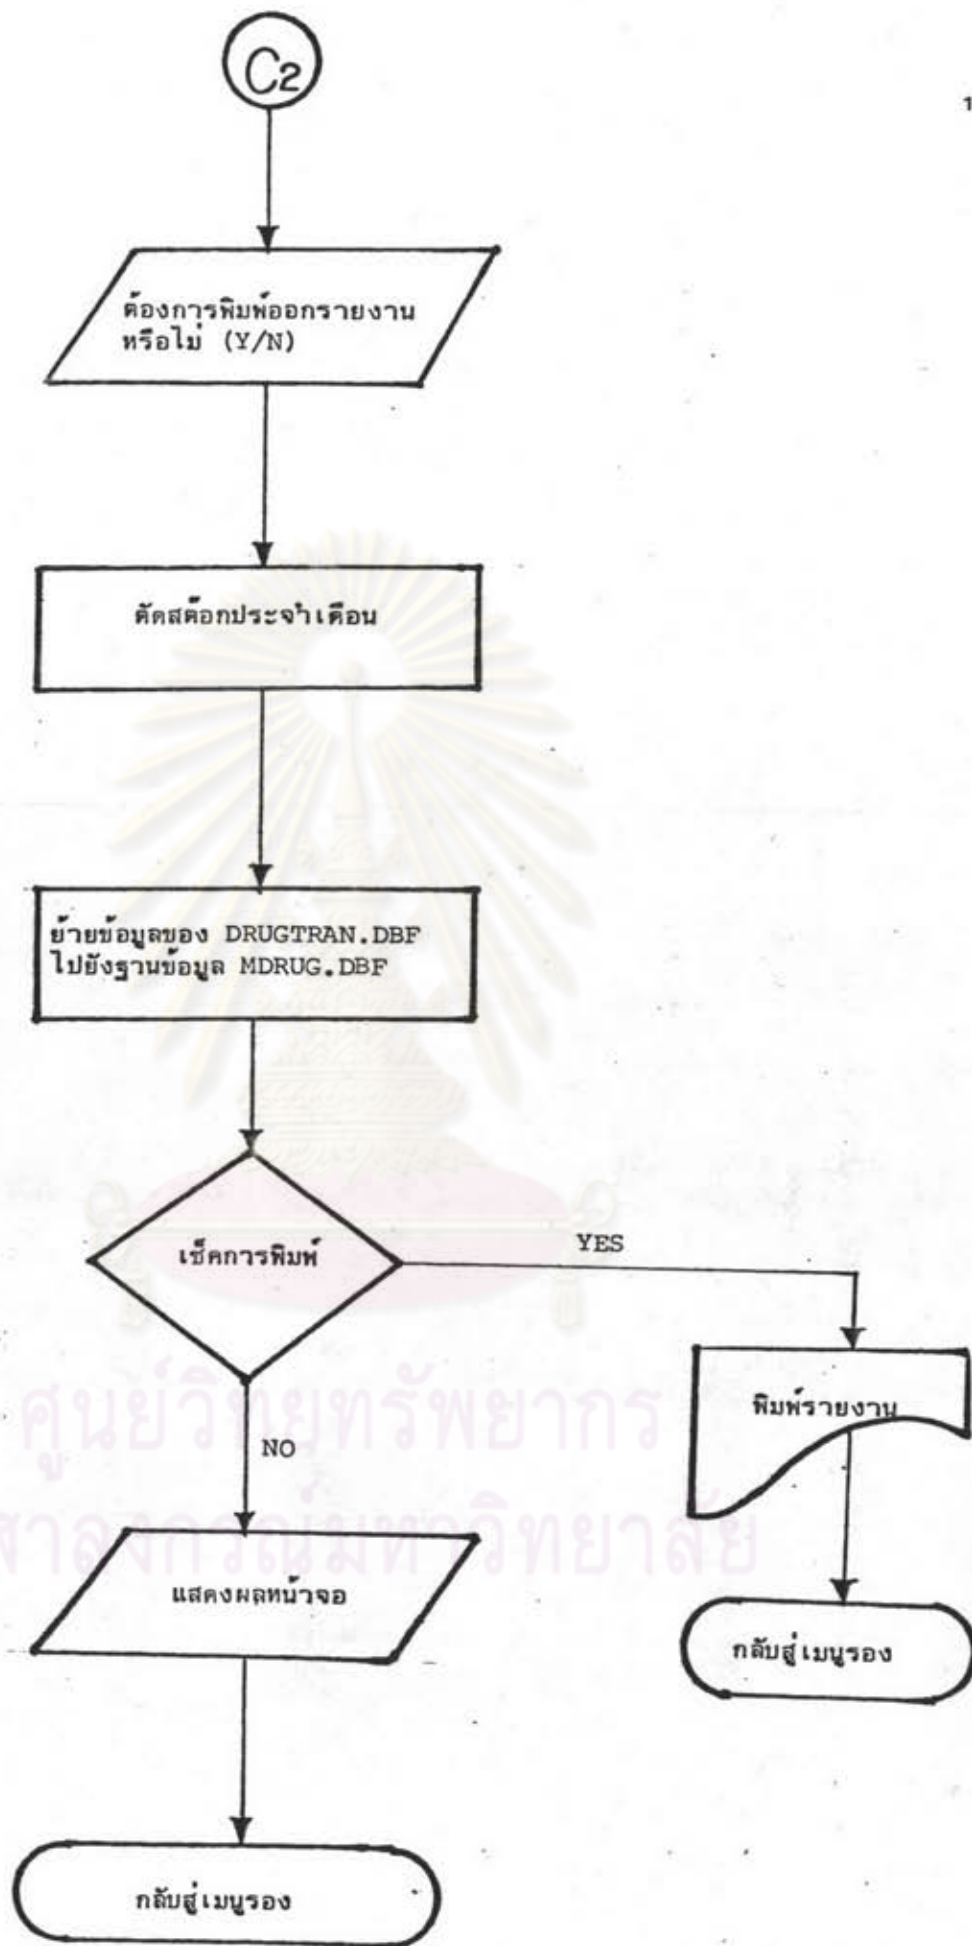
C2

1

ต้องการพิมพ์ออกรายงาน หรือไม่ (Y/N)

ตัดสต๊อกประจำเดือน

ย้ายข้อมูลของ DRUGTRAN.DBF ไปยังฐานข้อมูล MDRUG.DBF

เช็คการพิมพ์

YES

พิมพ์รายงาน

NO

แสดงผลหน้าจอ

กลับสู่เมนูรอง

กลับสู่เมนูรอง

ศูนย์วิทยทรัพยากร
จุฬาลงกรณ์มหาวิทยาลัย